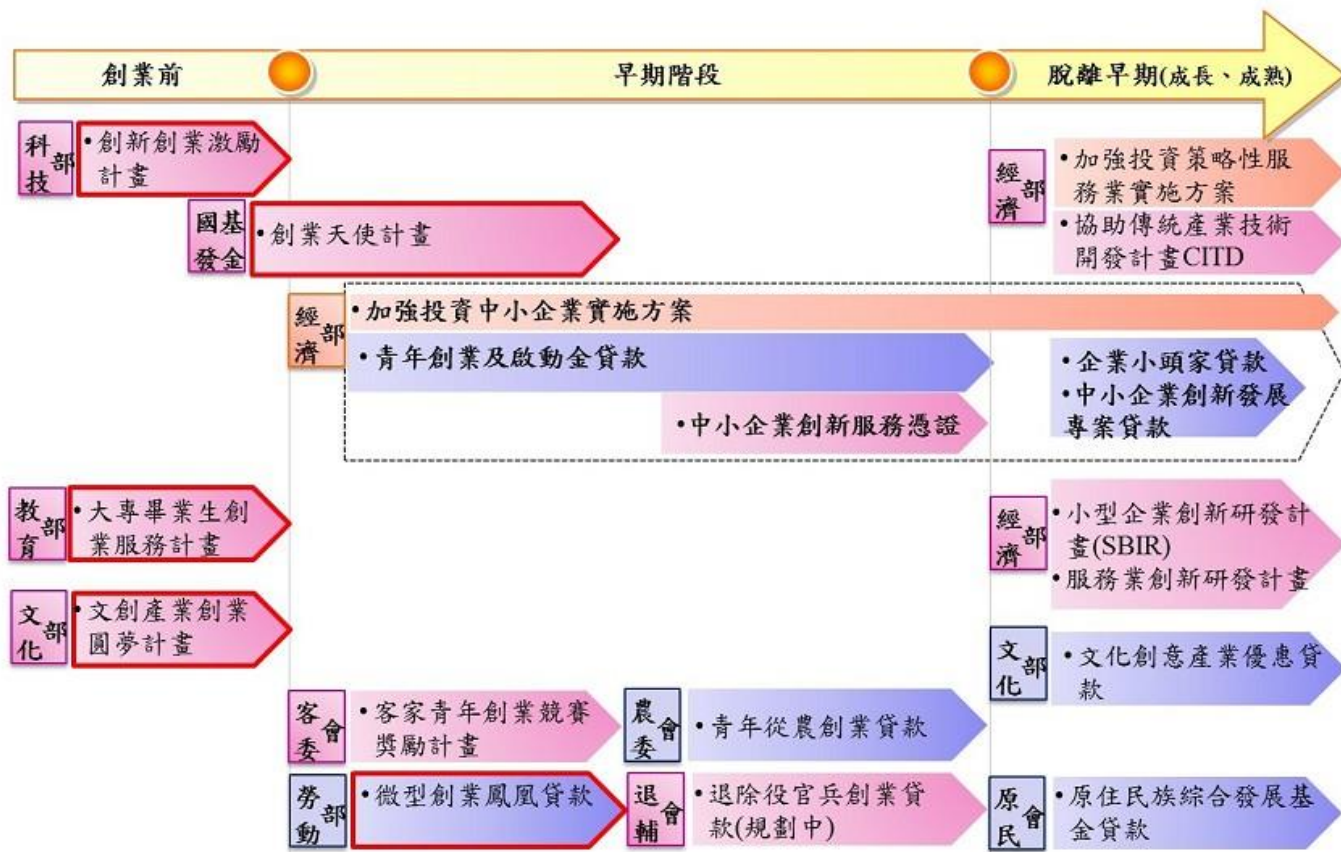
創業前

早期階段

脫離早期(成長、成熟)

科技部
•創新創業激勵計畫

國基發金
•創業天使計畫

經濟部
•加強投資策略性服務業實施方案
•協助傳統產業技術開發計畫CITD

經濟部
•加強投資中小企業實施方案
•青年創業及啟動金貸款
•企業小頭家貸款
•中小企業創新發展專案貸款
•中小企業創新服務憑證

教育部
•大專畢業生創業服務計畫

經濟部
•小型企業創新研發計畫(SBIR)
•服務業創新研發計畫

文化部
•文創產業創業圓夢計畫

文化部
•文化創意產業優惠貸款

客委會
•客家青年創業競賽獎勵計畫

農委會
•青年從農創業貸款

勞動部
•微型創業鳳凰貸款

退輔會
•退除役官兵創業貸款(規劃中)

原民會
•原住民族綜合發展基金貸款